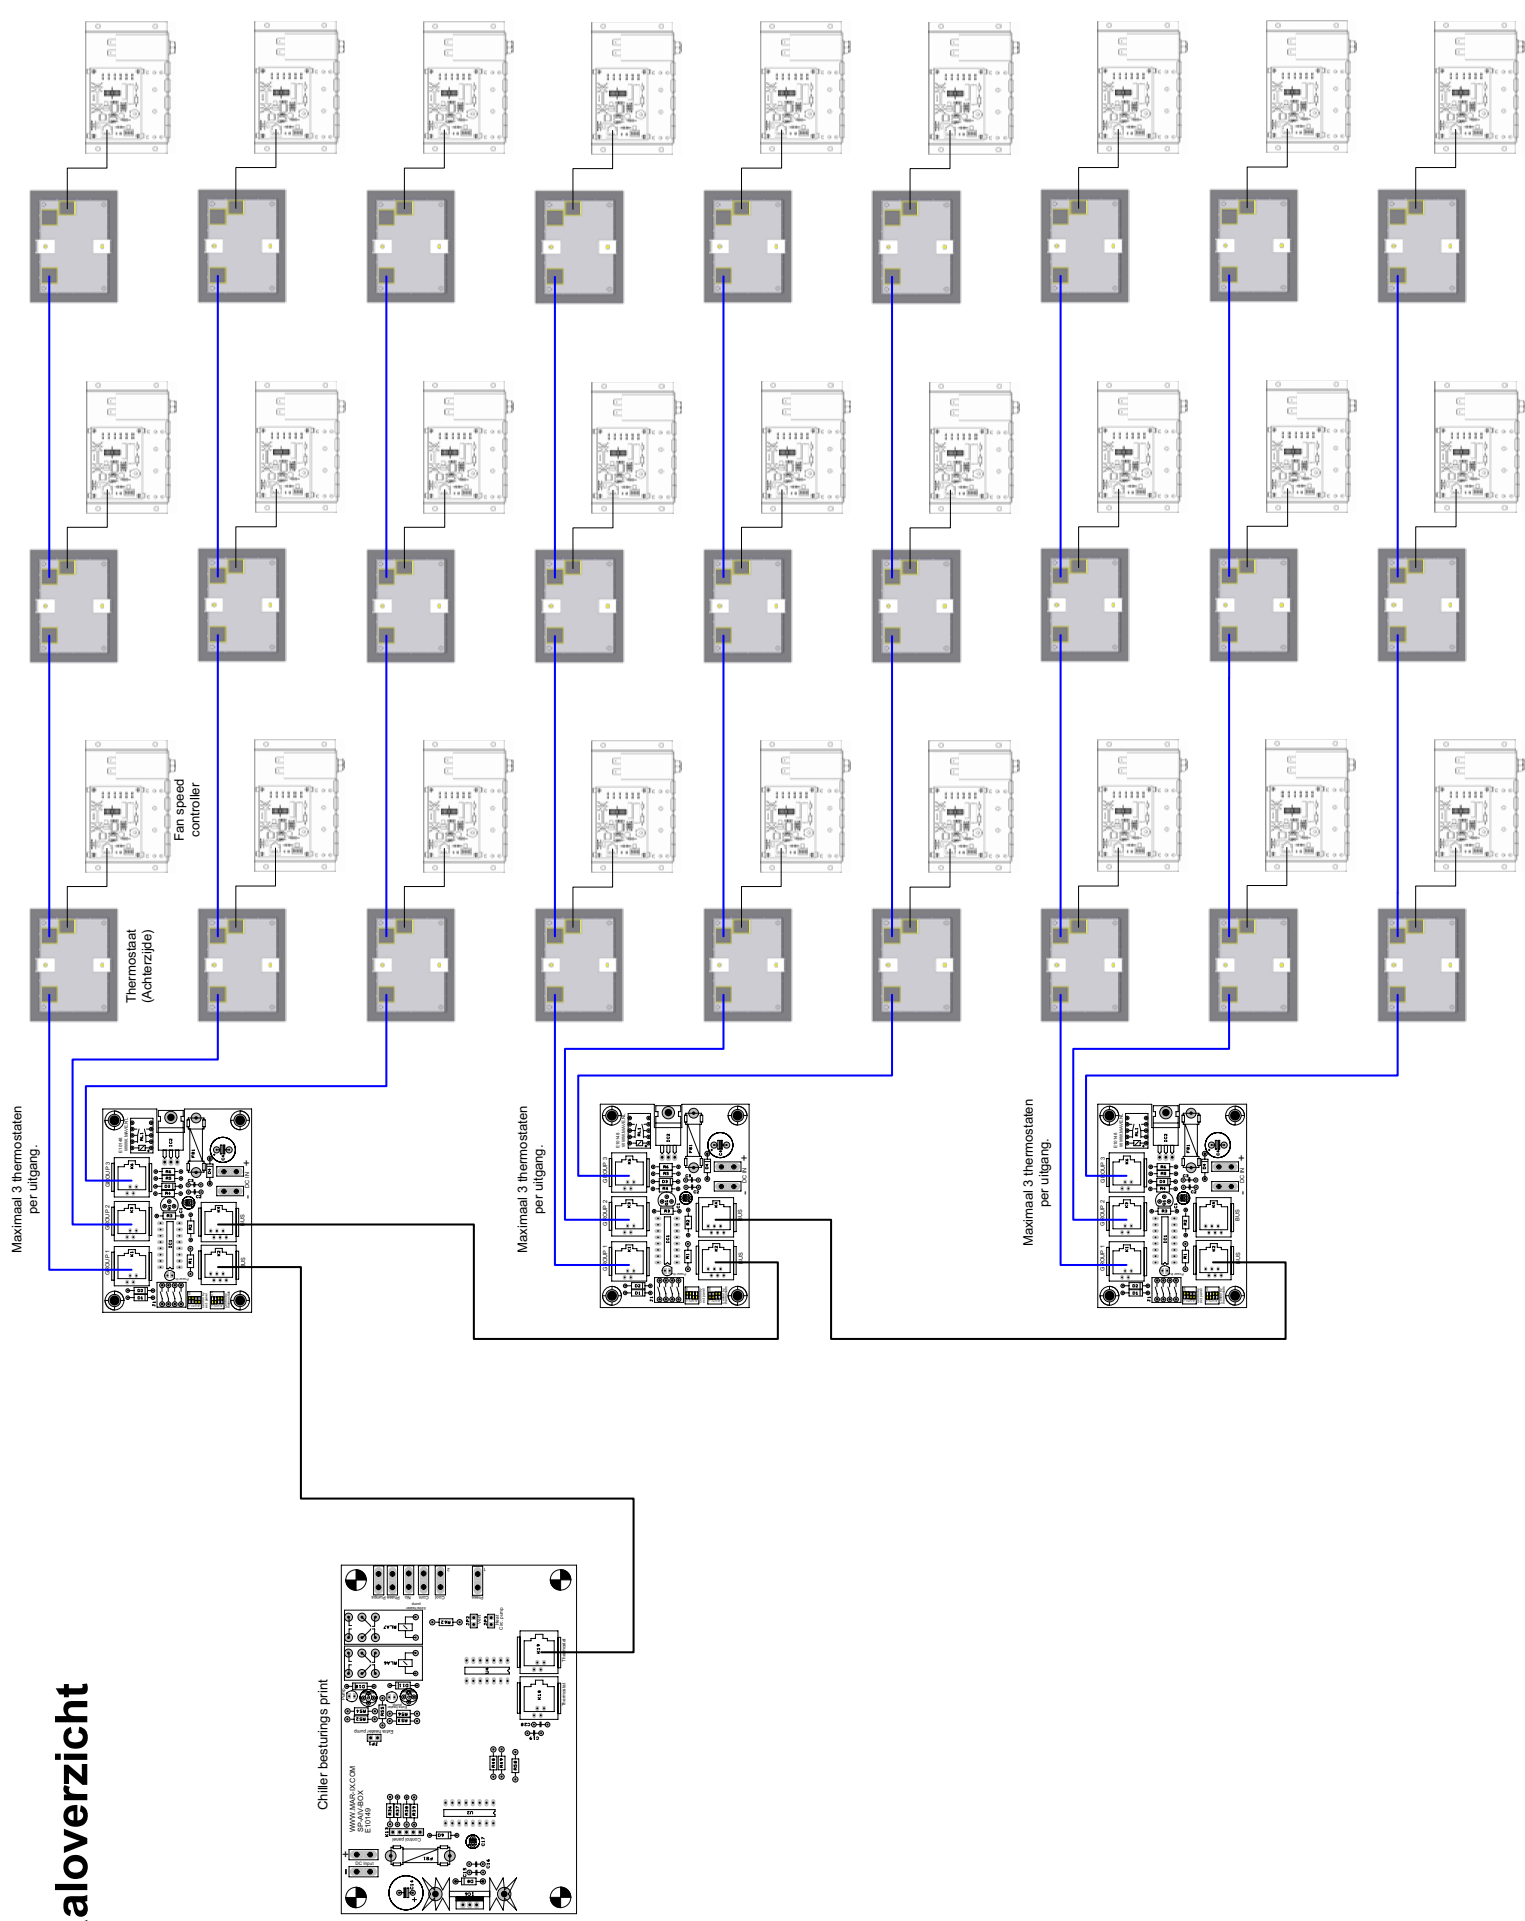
Fan speed controller

Thermostaat (Achterzijde)

Maximaal 3 thermostaten per uitgang.

Maximaal 3 thermostaten per uitgang.

Maximaal 3 thermostaten per uitgang.

Chiller besturings print

aloverzicht